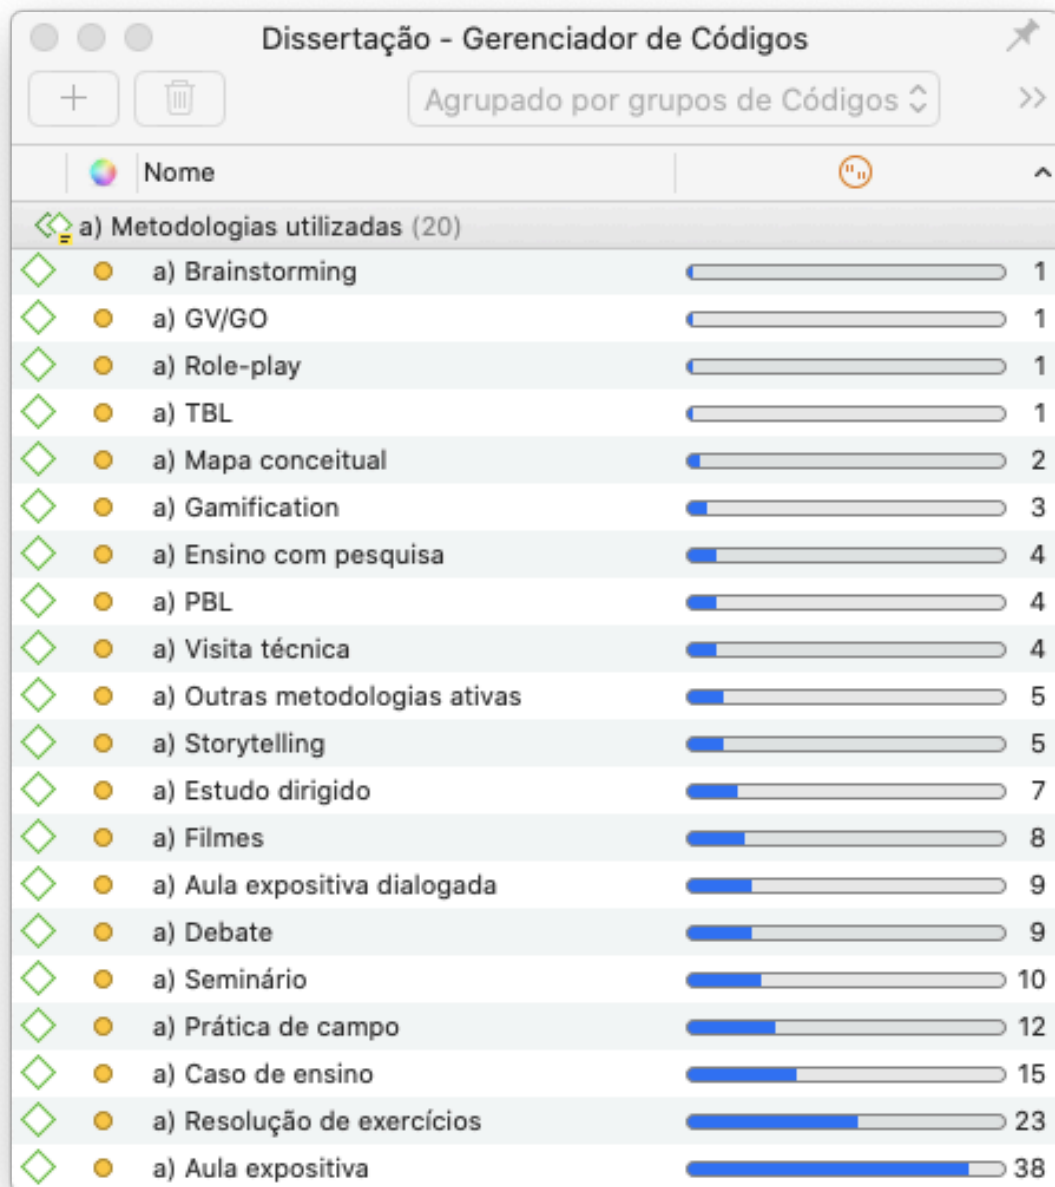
Dissertação - Gerenciador de Códigos

+

Agrupado por grupos de Códigos

>>

Nome

a) Metodologias utilizadas (20)

| Nome | |
|---|---|
| a) Brainstorming | 1 |
| a) GV/GO | 1 |
| a) Role-play | 1 |
| a) TBL | 1 |
| a) Mapa conceitual | 2 |
| a) Gamification | 3 |
| a) Ensino com pesquisa | 4 |
| a) PBL | 4 |
| a) Visita técnica | 4 |
| a) Outras metodologias ativas | 5 |
| a) Storytelling | 5 |
| a) Estudo dirigido | 7 |
| a) Filmes | 8 |
| a) Aula expositiva dialogada | 9 |
| a) Debate | 9 |
| a) Seminário | 10 |
| a) Prática de campo | 12 |
| a) Caso de ensino | 15 |
| a) Resolução de exercícios | 23 |
| a) Aula expositiva | 38 |